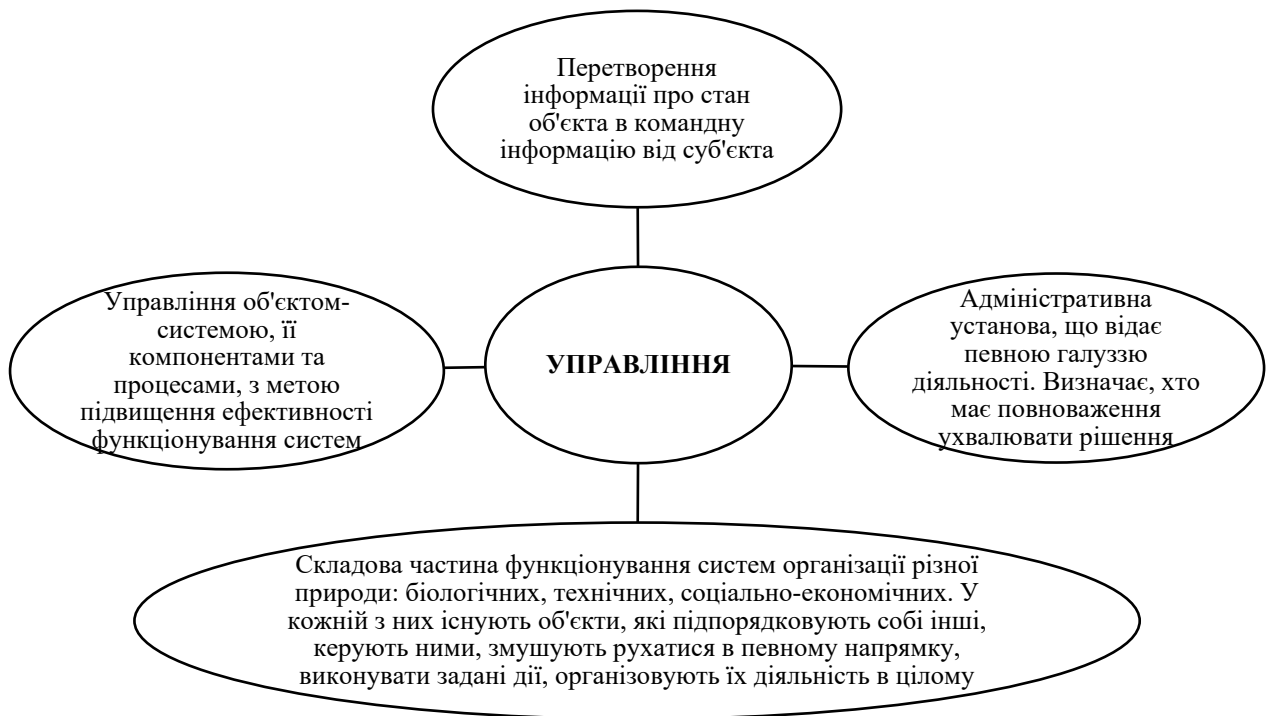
Перетворення інформації про стан об'єкта в командну інформацію від суб'єкта

Управління об'єктом-системою, її компонентами та процесами, з метою підвищення ефективності функціонування систем

УПРАВЛІННЯ

Адміністративна установа, що відає певною галуззю діяльності. Визначає, хто має повноваження ухвалювати рішення

Складова частина функціонування систем організації різної природи: біологічних, технічних, соціально-економічних. У кожній з них існують об'єкти, які підпорядковують собі інші, керують ними, змушують рухатися в певному напрямку, виконувати задані дії, організовують їх діяльність в цілому